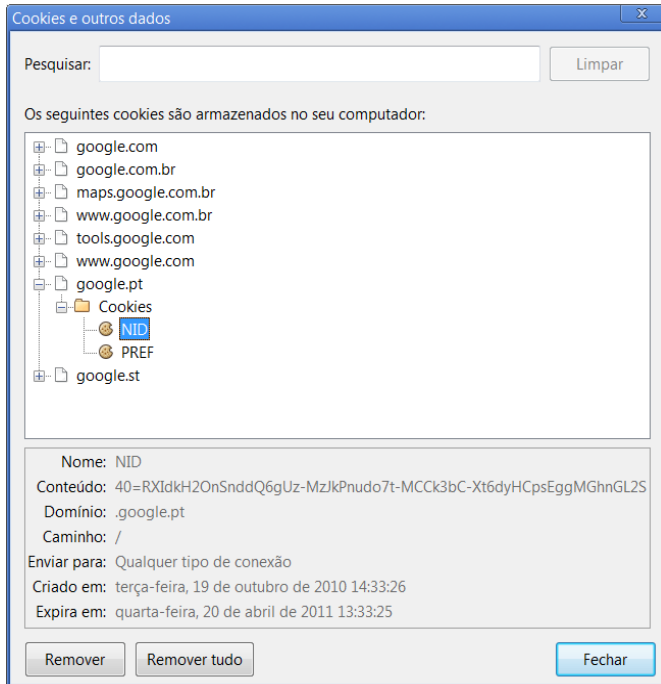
Cookies e outros dados

Pesquisar:

Limpar

Os seguintes cookies são armazenados no seu computador:

google.com
google.com.br
maps.google.com.br
www.google.com.br
tools.google.com
www.google.com
google.pt
Cookies
NID
PREF
google.st

Nome: NID
Conteúdo: 40=RXIdkH2OnSnddQ6gUz-MzJkPnudo7t-MCCk3bC-Xt6dyHCpsEggMGhnGL2S
Domínio: .google.pt
Caminho: /
Enviar para: Qualquer tipo de conexão
Criado em: terça-feira, 19 de outubro de 2010 14:33:26
Expira em: quarta-feira, 20 de abril de 2011 13:33:25

Remover
Remover tudo
Fechar